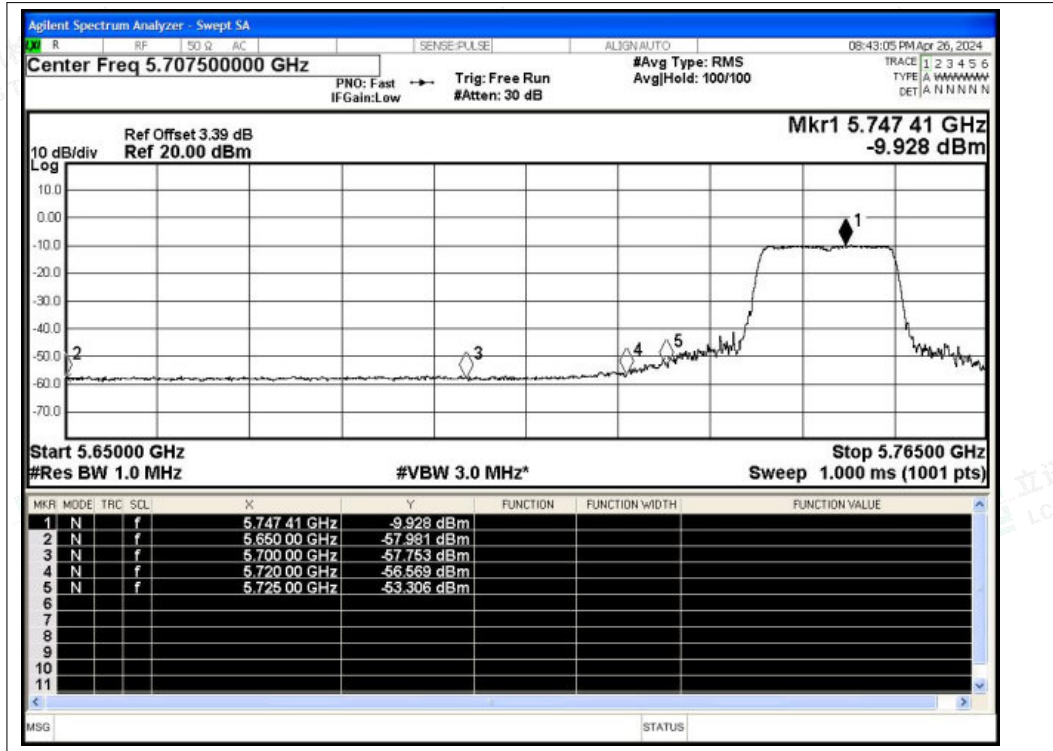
Agilent Spectrum Analyzer - Swept SA

R RF 50 Ω AC SENSE:PULSE ALIGN AUTO 08:43:05 PM Apr 26, 2024

Center Freq 5.707500000 GHz

PNO: Fast IFGain:Low

Trig: Free Run #Atten: 30 dB

#Avg Type: RMS Avg|Hold: 100/100

TRACE 1 2 3 4 5 6 TYPE A WWWWWW DET A N N N N N

Ref Offset 3.39 dB
10 dB/div Ref 20.00 dBm
Log

Mkr1 5.747 41 GHz
-9.928 dBm

10.0
0.00
-10.0
-20.0
-30.0
-40.0
-50.0
-60.0
-70.0

1 2 3 4 5

Start 5.65000 GHz
#Res BW 1.0 MHz
#VBW 3.0 MHz*
Stop 5.76500 GHz
Sweep 1.000 ms (1001 pts)

| MKR | MODE | TRC | SCL | X | Y | FUNCTION | FUNCTION WIDTH | FUNCTION VALUE |
|---|---|---|---|---|---|---|---|---|
| 1 | N | | f | 5.747 41 GHz | -9.928 dBm | | | |
| 2 | N | | f | 5.650 00 GHz | -57.981 dBm | | | |
| 3 | N | | f | 5.700 00 GHz | -57.753 dBm | | | |
| 4 | N | | f | 5.720 00 GHz | -56.569 dBm | | | |
| 5 | N | | f | 5.725 00 GHz | -53.306 dBm | | | |
| 6 | | | | | | | | |
| 7 | | | | | | | | |
| 8 | | | | | | | | |
| 9 | | | | | | | | |
| 10 | | | | | | | | |
| 11 | | | | | | | | |

MSG STATUS